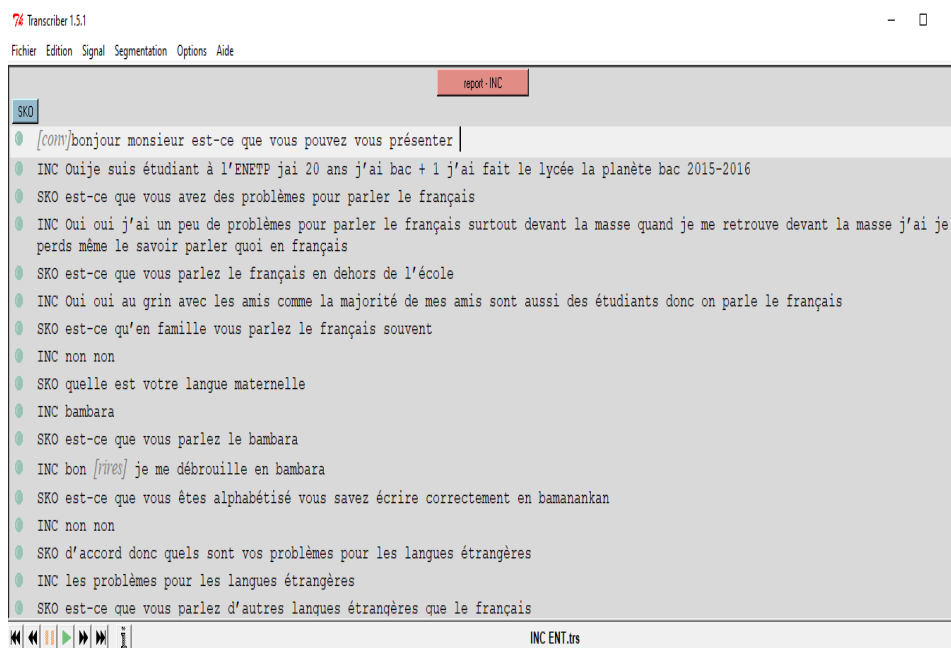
Transcriber 1.5.1

Fichier Edition Signal Segmentation Options Aide

report - INC

SKO

[conv]bonjour monsieur est-ce que vous pouvez vous présenter

INC Ouije suis étudiant à l'ENETP jai 20 ans j'ai bac + 1 j'ai fait le lycée la planète bac 2015-2016

SKO est-ce que vous avez des problèmes pour parler le français

INC Oui oui j'ai un peu de problèmes pour parler le français surtout devant la masse quand je me retrouve devant la masse j'ai je perds même le savoir parler quoi en français

SKO est-ce que vous parlez le français en dehors de l'école

INC Oui oui au grin avec les amis comme la majorité de mes amis sont aussi des étudiants donc on parle le français

SKO est-ce qu'en famille vous parlez le français souvent

INC non non

SKO quelle est votre langue maternelle

INC bambara

SKO est-ce que vous parlez le bambara

INC bon [rires] je me débrouille en bambara

SKO est-ce que vous êtes alphabétisé vous savez écrire correctement en bamanankan

INC non non

SKO d'accord donc quels sont vos problèmes pour les langues étrangères

INC les problèmes pour les langues étrangères

SKO est-ce que vous parlez d'autres langues étrangères que le français

INC ENT.trs